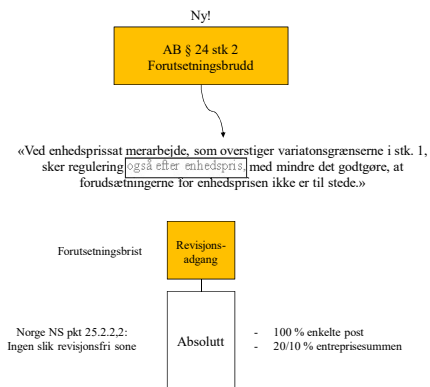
Ny!

AB § 24 stk 2
Forutsetningsbrudd

«Ved enhedsprissat merarbejde, som overstiger variatonsgrænserne i stk. 1, sker regulering også efter enhedspris, med mindre det godtgøre, at forudsætningerne for enhedsprisen ikke er til stede.»

Forutsetningsbrist

Revisjons-adgang

Norge NS pkt 25.2.2,2:
Ingen slik revisjonsfri sone

Absolutt

- 100 % enkelte post
- 20/10 % entreprisesummen